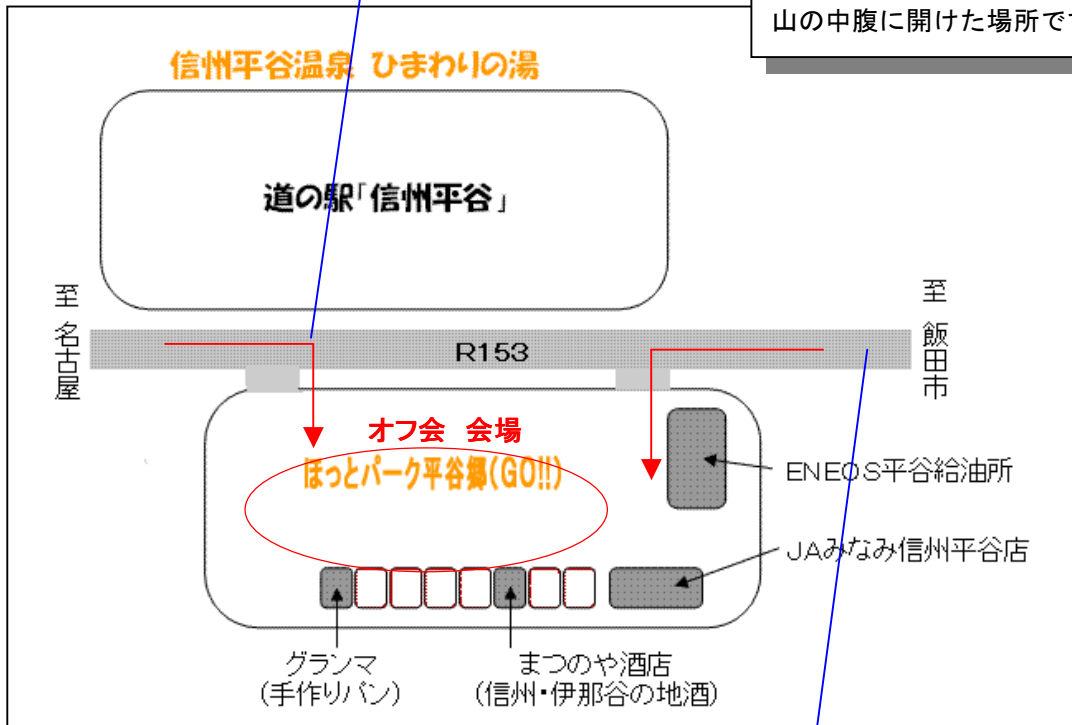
山の中腹に開けた場所で

信州平谷温泉 ひまわりの湯

道の駅「信州平谷」

至名古屋

R153

至飯田市

オフ会 会場

ほっとパーク平谷郷(GO!!)

ENEOS平谷給油所

JAみなみ信州平谷店

グランマ
(手作りパン)

まつのや酒店
(信州・伊那谷の地酒)